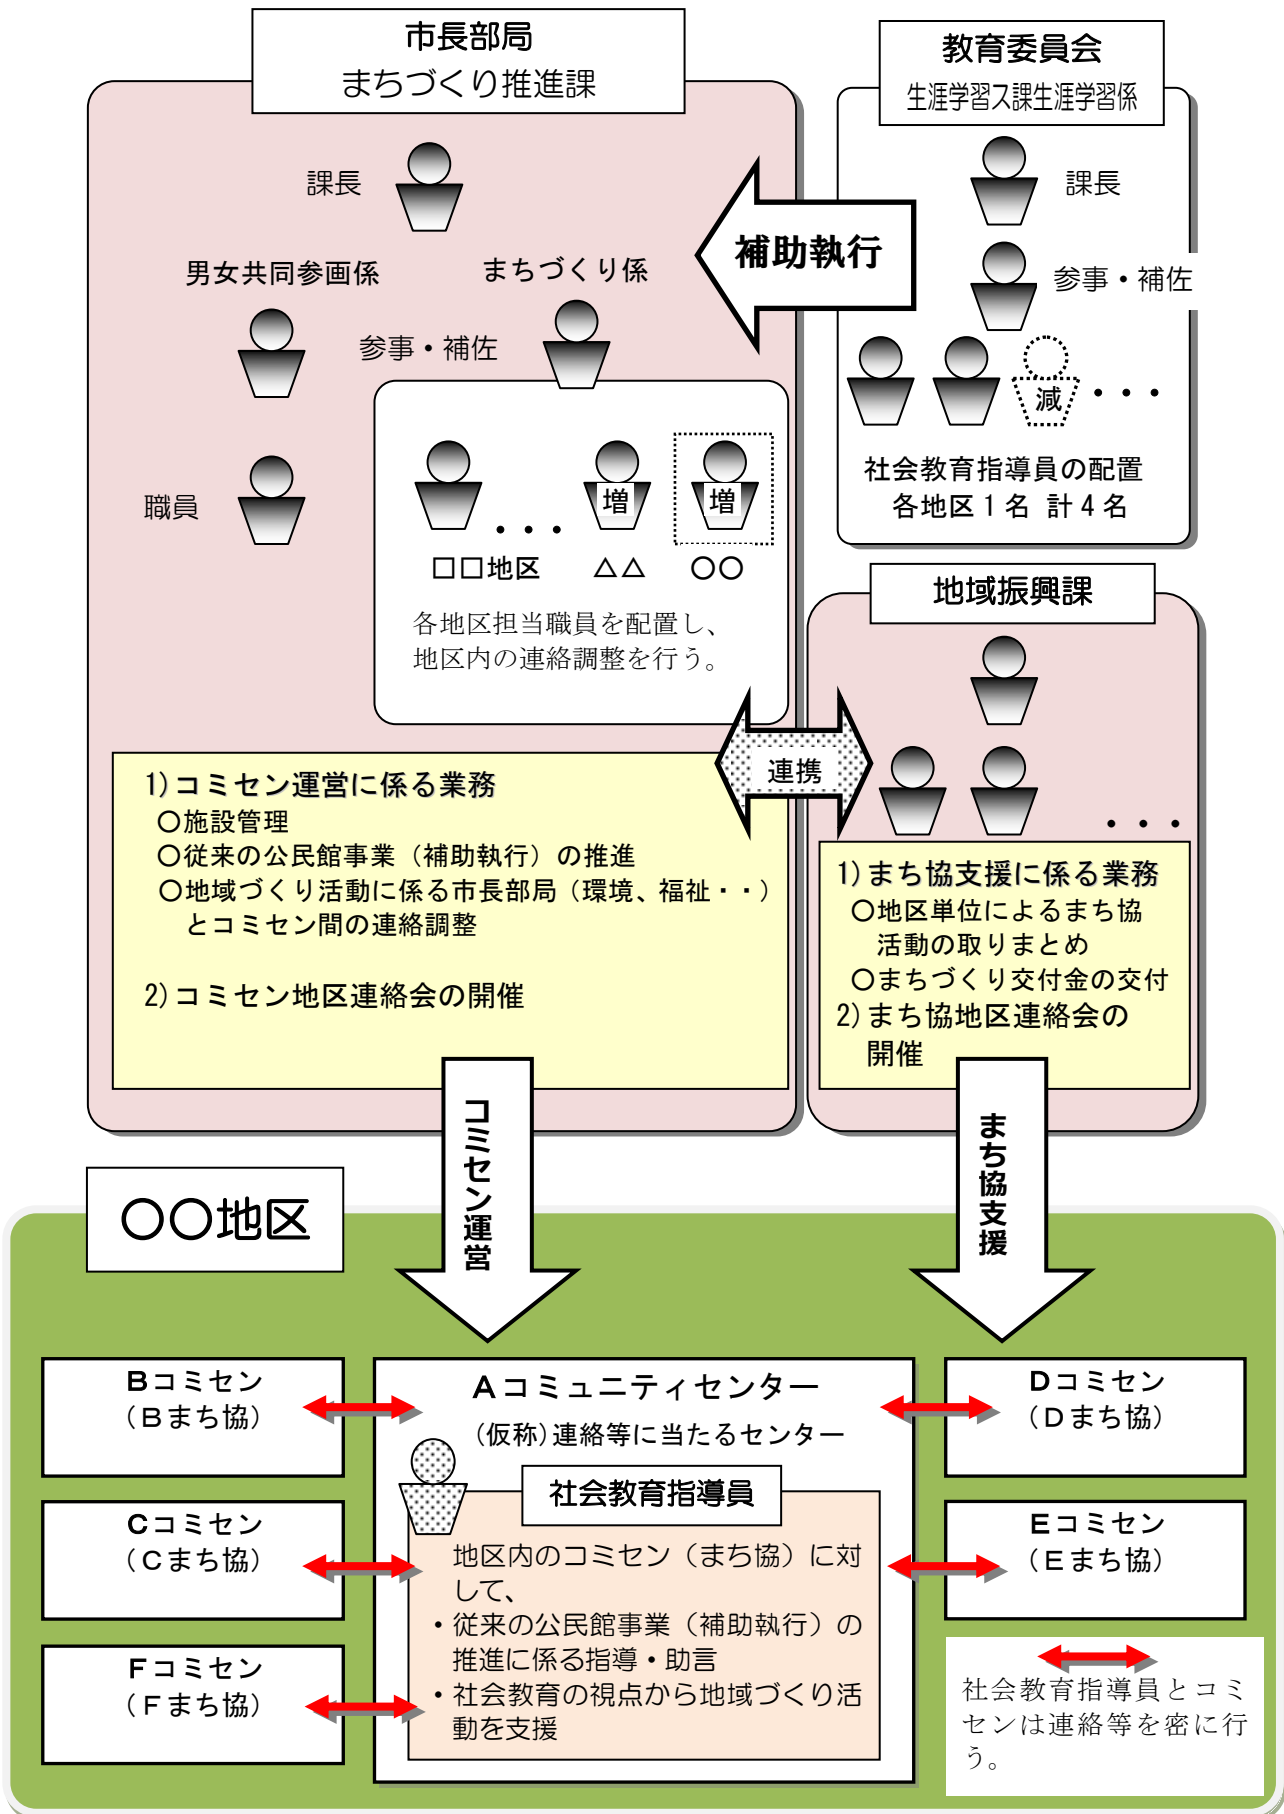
市長部局
まちづくり推進課

課長

男女共同参画係

まちづくり係

参事・補佐

職員

増

増

・・・

□□地区　△△　○○

各地区担当職員を配置し、地区内の連絡調整を行う。

補助執行

教育委員会
生涯学習ス課生涯学習係

課長

参事・補佐

減

・・・

社会教育指導員の配置
各地区１名　計４名

連携

地域振興課

・・・

1) コミセン運営に係る業務
○施設管理
○従来の公民館事業（補助執行）の推進
○地域づくり活動に係る市長部局（環境、福祉・・）とコミセン間の連絡調整

2) コミセン地区連絡会の開催

1) まち協支援に係る業務
○地区単位によるまち協活動の取りまとめ
○まちづくり交付金の交付
2) まち協地区連絡会の開催

コミセン運営

まち協支援

○○地区

Bコミセン
（Bまち協）

Cコミセン
（Cまち協）

Fコミセン
（Fまち協）

Aコミュニティセンター
（仮称）連絡等に当たるセンター

社会教育指導員

地区内のコミセン（まち協）に対して、
・従来の公民館事業（補助執行）の推進に係る指導・助言
・社会教育の視点から地域づくり活動を支援

Dコミセン
（Dまち協）

Eコミセン
（Eまち協）

社会教育指導員とコミセンは連絡等を密に行う。